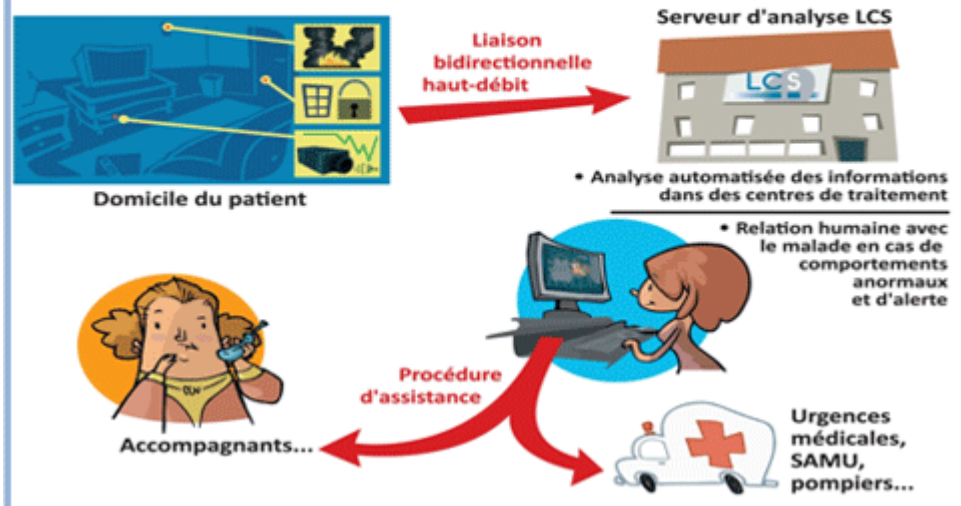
Domicile du patient

Liaison bidirectionnelle haut-débit

Serveur d'analyse LCS

LCS

• Analyse automatisée des informations dans des centres de traitement

• Relation humaine avec le malade en cas de comportements anormaux et d'alerte

Procédure d'assistance

Accompagnants...

Urgences médicales, SAMU, pompiers...